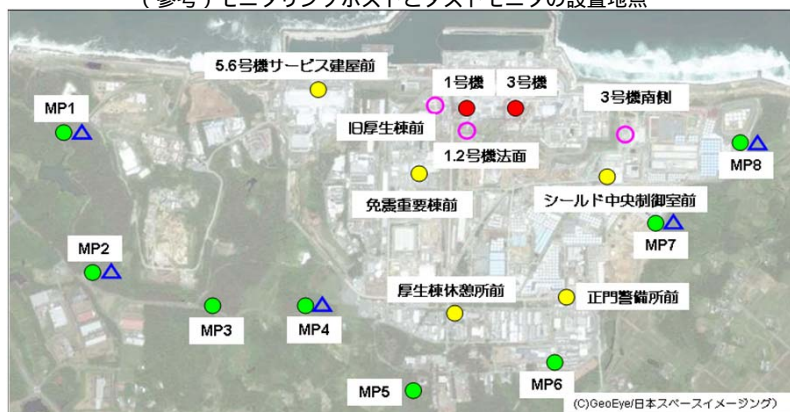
（参考）モニタリングポストとダストモニタの設置地点

5.6号機サービス建屋前

1号機

3号機

MP1

3号機南側

旧厚生棟前

1.2号機法面

MP8

免震重要棟前

シールド中央制御室前

MP7

MP2

厚生棟休憩所前

正門警備所前

MP3

MP4

MP6

MP5

(C)GeoEye/日本スペースイメージング)